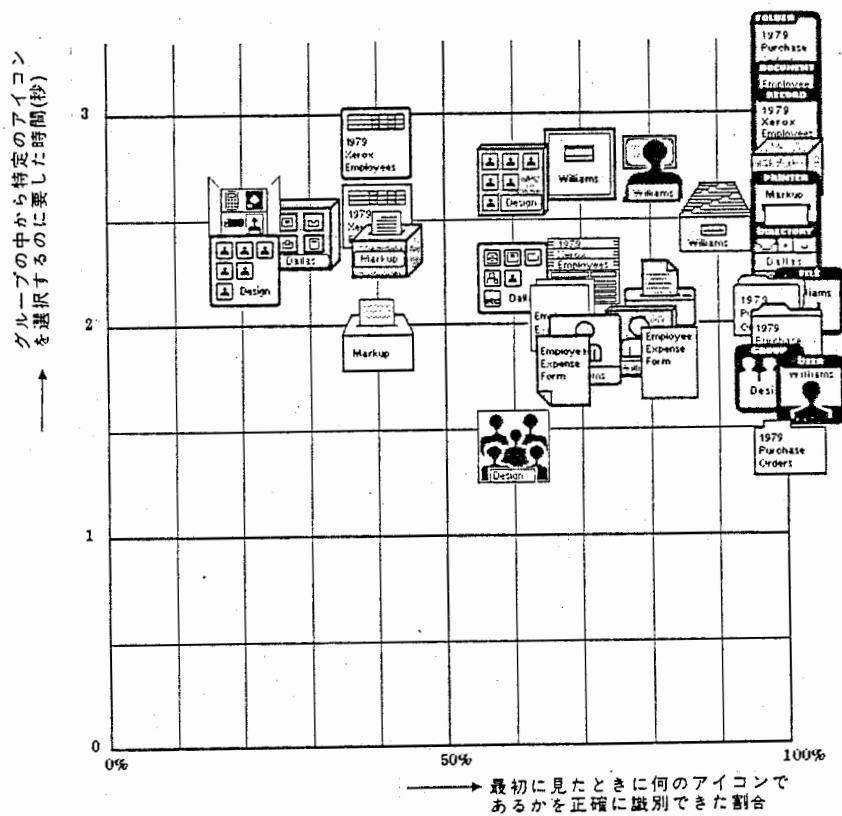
グループの中から特定のアイコンを選択するのに要した時間(秒)

3

2

1

0

0%

50%

100%

最初に見たときに何のアイコンであるかを正確に識別できた割合

Design

Dallas

1979 Xerox Employees

1979 Xe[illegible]

Markup

Markup

Design

Williams

Williams

Dall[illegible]

1979 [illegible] Employees

Williams

Em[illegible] Ex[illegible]

Employee Expense Form

Employee Expense Form

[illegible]iams

Design

FOLDER 1979 Purchase

DOCUMENT Employee

RECORD 1979 Xerox Employees

PRINTER Markup

DIRECTORY Dallas

FILE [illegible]iams

1979 P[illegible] O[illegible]

1979 Purchase

GROUP Desi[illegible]

USER Williams

1979 Purchase Orders